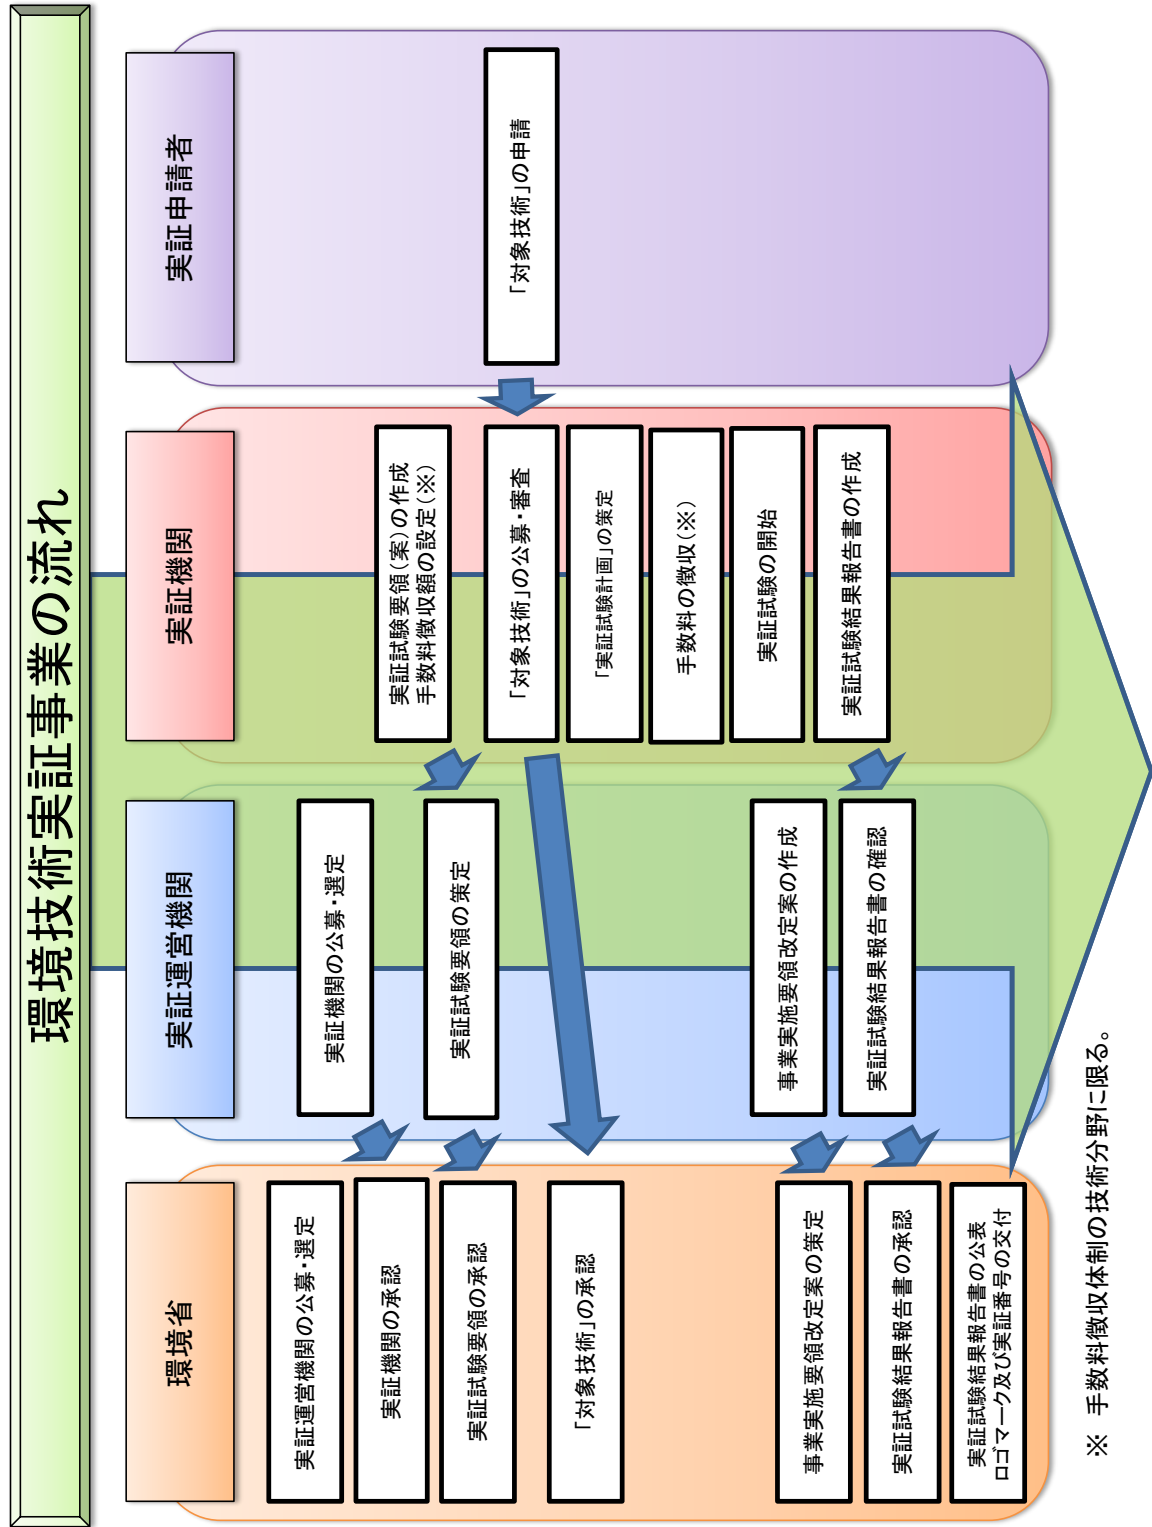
環境技術実証事業の流れ

実証申請者

「対象技術」の申請

実証機関

実証試験要領(案)の作成
手数料徴収額の設定(※)

「対象技術」の公募・審査

「実証試験計画」の策定

手数料の徴収(※)

実証試験の開始

実証試験結果報告書の作成

実証運営機関

実証機関の公募・選定

実証試験要領の策定

事業実施要領改定案の作成

実証試験結果報告書の確認

環境省

実証運営機関の公募・選定

実証機関の承認

実証試験要領の承認

「対象技術」の承認

事業実施要領改定案の策定

実証試験結果報告書の承認

実証試験結果報告書の公表
ロゴマーク及び実証番号の交付

※ 手数料徴収体制の技術分野に限る。